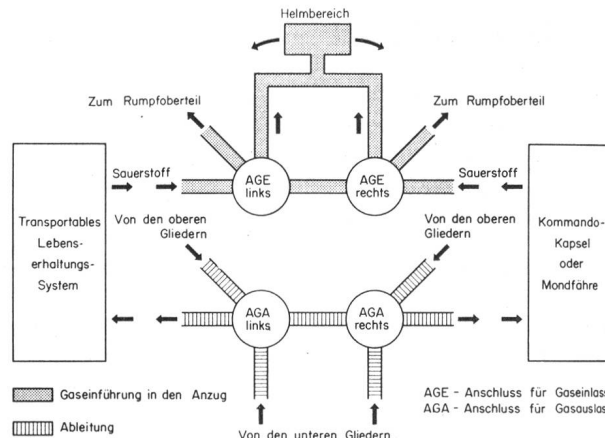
Helmbereich

Zum Rumpfoberteil

Zum Rumpfoberteil

Sauerstoff

AGE links

AGE rechts

Sauerstoff

Transportables Lebenserhaltungs-System

Von den oberen Gliedern

Von den oberen Gliedern

Kommando-Kapsel oder Mondfähre

AGA links

AGA rechts

Gaseinführung in den Anzug

Ableitung

Von den unteren Gliedern

AGE - Anschluss für Gaseinlas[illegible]
AGA - Anschluss für Gasauslas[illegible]